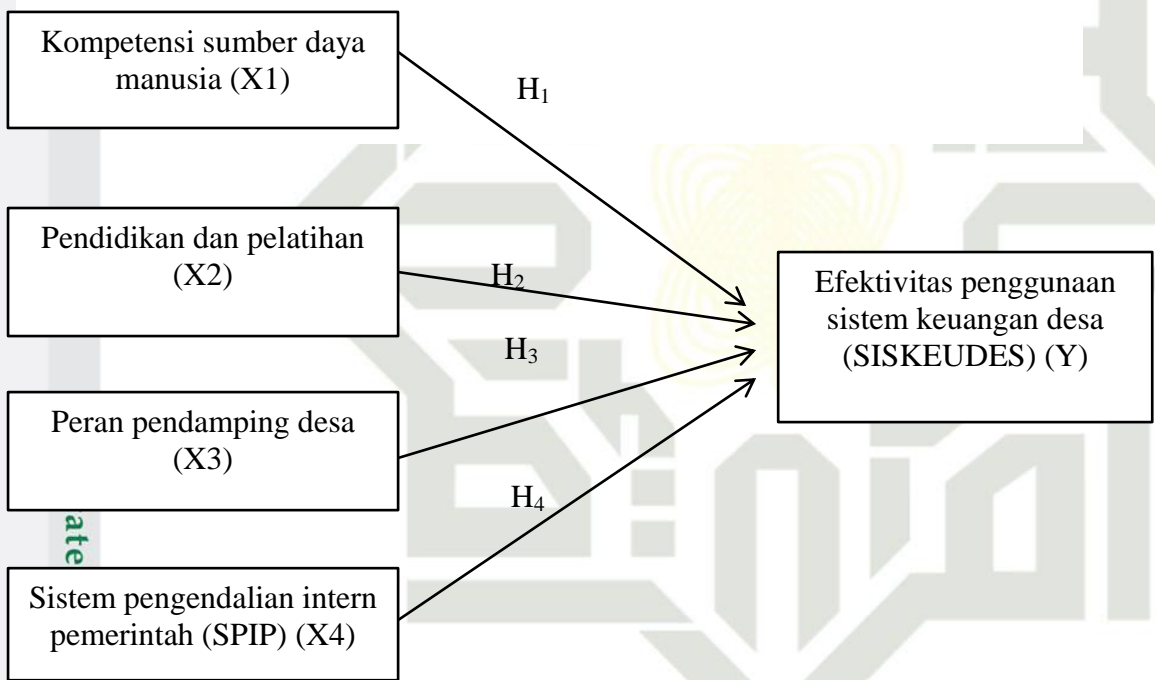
Kompetensi sumber daya manusia (X1)

$H_1$

Pendidikan dan pelatihan (X2)

$H_2$

Efektivitas penggunaan sistem keuangan desa (SISKEUDES) (Y)

$H_3$

Peran pendamping desa (X3)

$H_4$

ate

Sistem pengendalian intern pemerintah (SPIP) (X4)